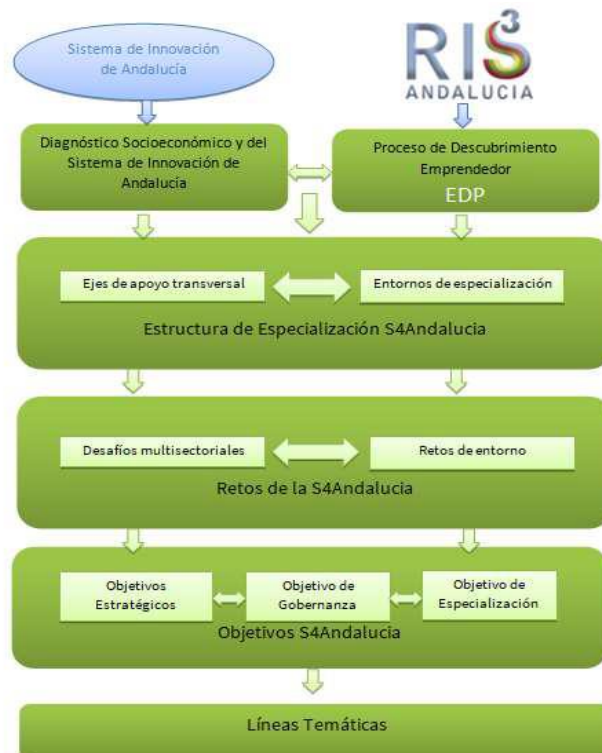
Sistema de Innovación de Andalucía

RIS3 ANDALUCIA

Diagnóstico Socioeconómico y del Sistema de Innovación de Andalucía

Proceso de Descubrimiento Emprendedor EDP

Ejes de apoyo transversal

Entornos de especialización

Estructura de Especialización S4Andalucia

Desafíos multisectoriales

Retos de entorno

Retos de la S4Andalucia

Objetivos Estratégicos

Objetivo de Gobernanza

Objetivo de Especialización

Objetivos S4Andalucia

Líneas Temáticas